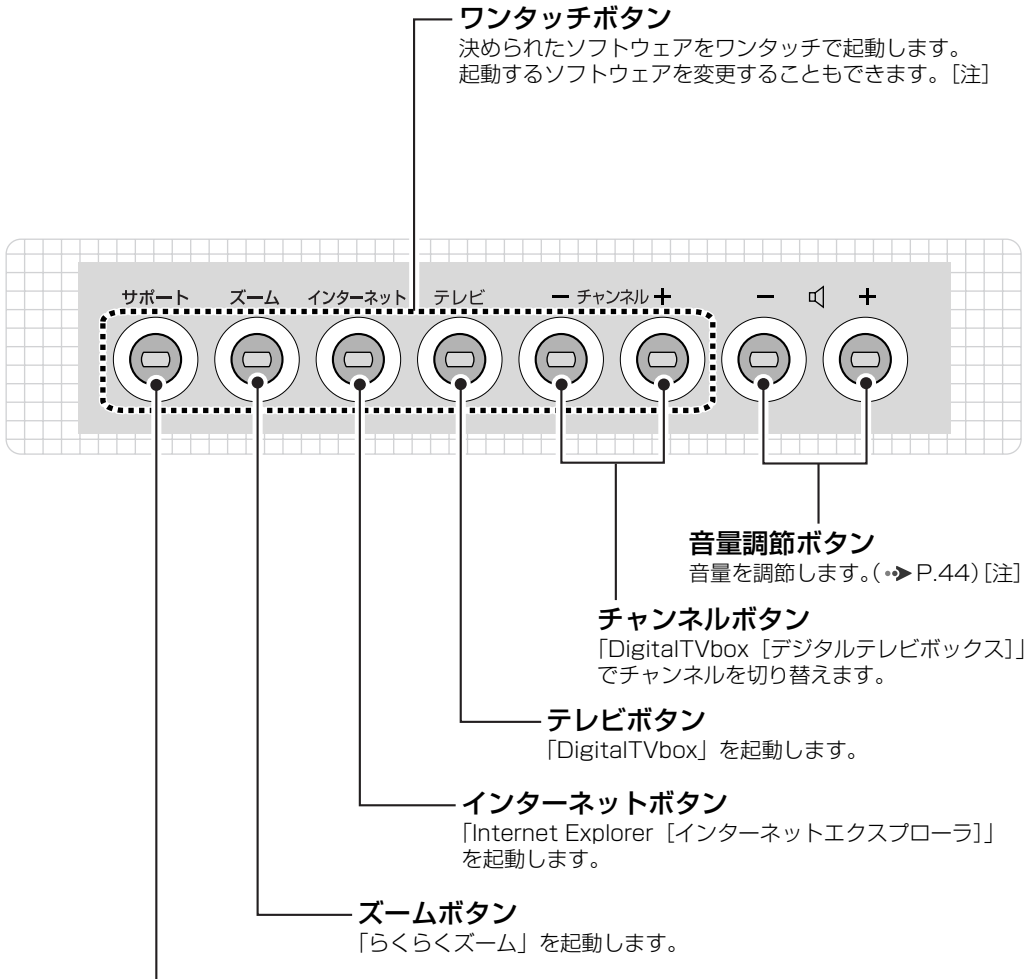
ワンタッチボタン
決められたソフトウェアをワンタッチで起動します。
起動するソフトウェアを変更することもできます。[注]

サポート　ズーム　インターネット　テレビ　− チャンネル +　−　+

音量調節ボタン
音量を調節します。(→ P.44) [注]

チャンネルボタン
「DigitalTVbox［デジタルテレビボックス]」でチャンネルを切り替えます。

テレビボタン
「DigitalTVbox」を起動します。

インターネットボタン
「Internet Explorer［インターネットエクスプローラ]」を起動します。

ズームボタン
「らくらくズーム」を起動します。